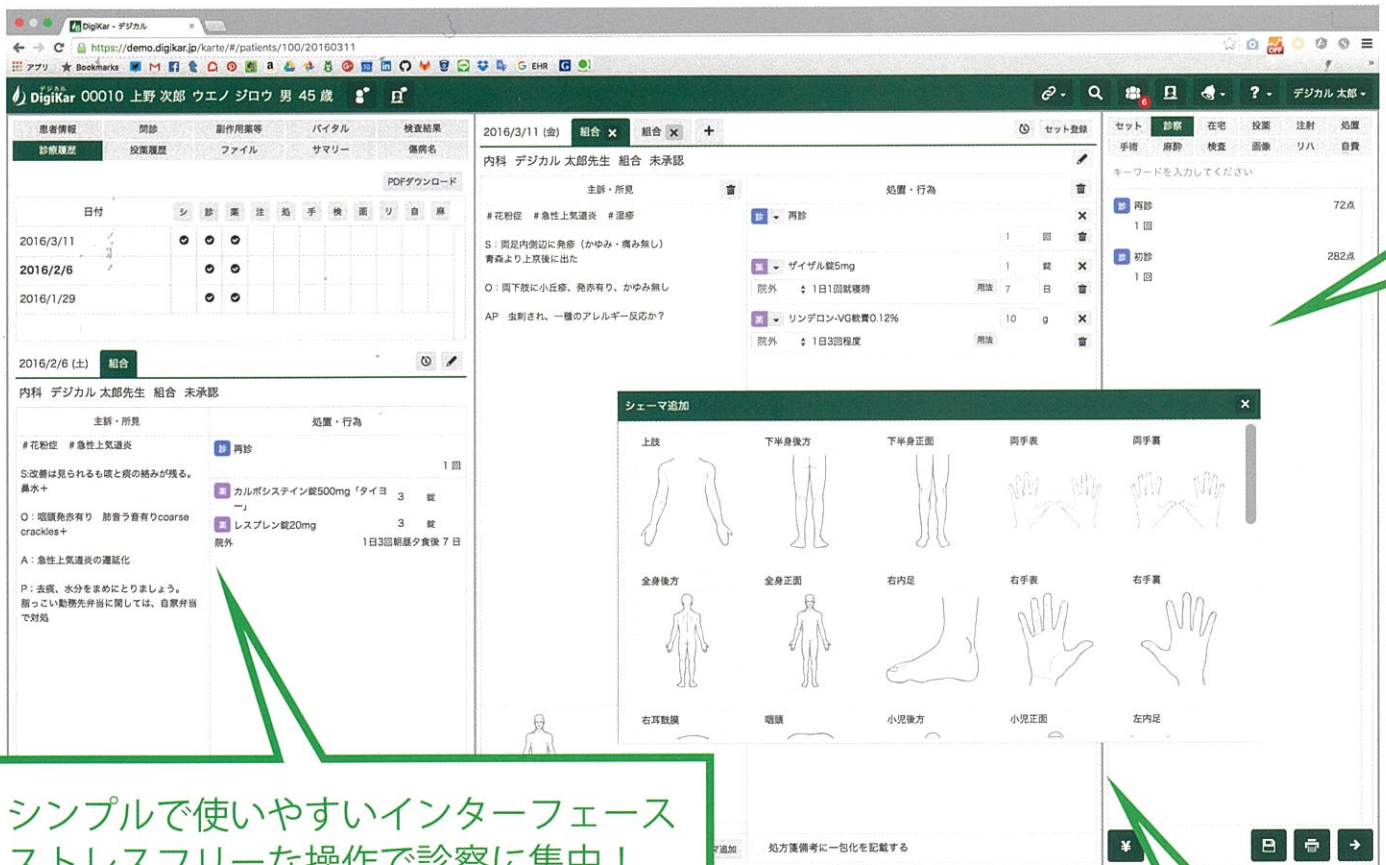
DigiKar - デジカル ×

https://demo.digikar.jp/karte/#/patients/100/20160311

アプリ ★ Bookmarks G EHR

デジカル DigiKar 00010 上野 次郎 ウエノ ジロウ 男 45 歳

デジカル 太郎

| 患者情報 | 問診 | 副作用薬等 | バイタル | 検査結果 |
|---|---|---|---|---|
| 診療履歴 | 投薬履歴 | ファイル | サマリー | 傷病名 |

PDFダウンロード

| 日付 | シ | 診 | 薬 | 注 | 処 | 手 | 検 | 画 | リ | 自 | 麻 |
|---|---|---|---|---|---|---|---|---|---|---|---|
| 2016/3/11 | ● | ● | ● | | | | | | | | |
| 2016/2/6 | | ● | ● | | | | | | | | |
| 2016/1/29 | | ● | ● | | | | | | | | |

2016/2/6 (土) 組合

内科 デジカル 太郎先生 組合 未承認

主訴・所見

#花粉症 #急性上気道炎

S:改善は見られるも咳と痰の絡みが残る。鼻水+

O：咽頭発赤有り 肺音ラ音有りcoarse crackles+

A：急性上気道炎の遷延化

P：去痰、水分をまめにとりましょう。脂っこい動物先弁当に関しては、自家弁当で対処

処置・行為

診 再診 1回

薬 カルボシステイン錠500mg「タイヨー」 3 錠

薬 レスプレン錠20mg 3 錠

院外 1日3回朝昼夕食後 7 日

2016/3/11 (金) 組合 × 組合 × +

セット登録

内科 デジカル 太郎先生 組合 未承認

主訴・所見

#花粉症 #急性上気道炎 #湿疹

S：両足内側辺に発疹（かゆみ・痛み無し）青森より上京後に出た

O：両下肢に小丘疹、発赤有り、かゆみ無し

AP 虫刺され、一種のアレルギー反応か？

処置・行為

診 再診 1 回

薬 ザイザル錠5mg 1 錠

院外 1日1回就寝時 用法 7 日

薬 リンデロン-VG軟膏0.12% 10 g

院外 1日3回程度 用法

シェーマ追加

上肢 下半身後方 下半身正面 両手表 両手裏

全身後方 全身正面 右内足 右手表 右手裏

右耳鼓膜 咽頭 小児後方 小児正面 左内足

マ追加 処方箋備考に一包化を記載する

| セット | 診察 | 在宅 | 投薬 | 注射 | 処置 |
|---|---|---|---|---|---|
| 手術 | 麻酔 | 検査 | 画像 | リハ | 自費 |

キーワードを入力してください

診 再診 72点 1回

診 初診 282点 1回

¥

シンプルで使いやすいインターフェース
ストレスフリーな操作で診察に集中！